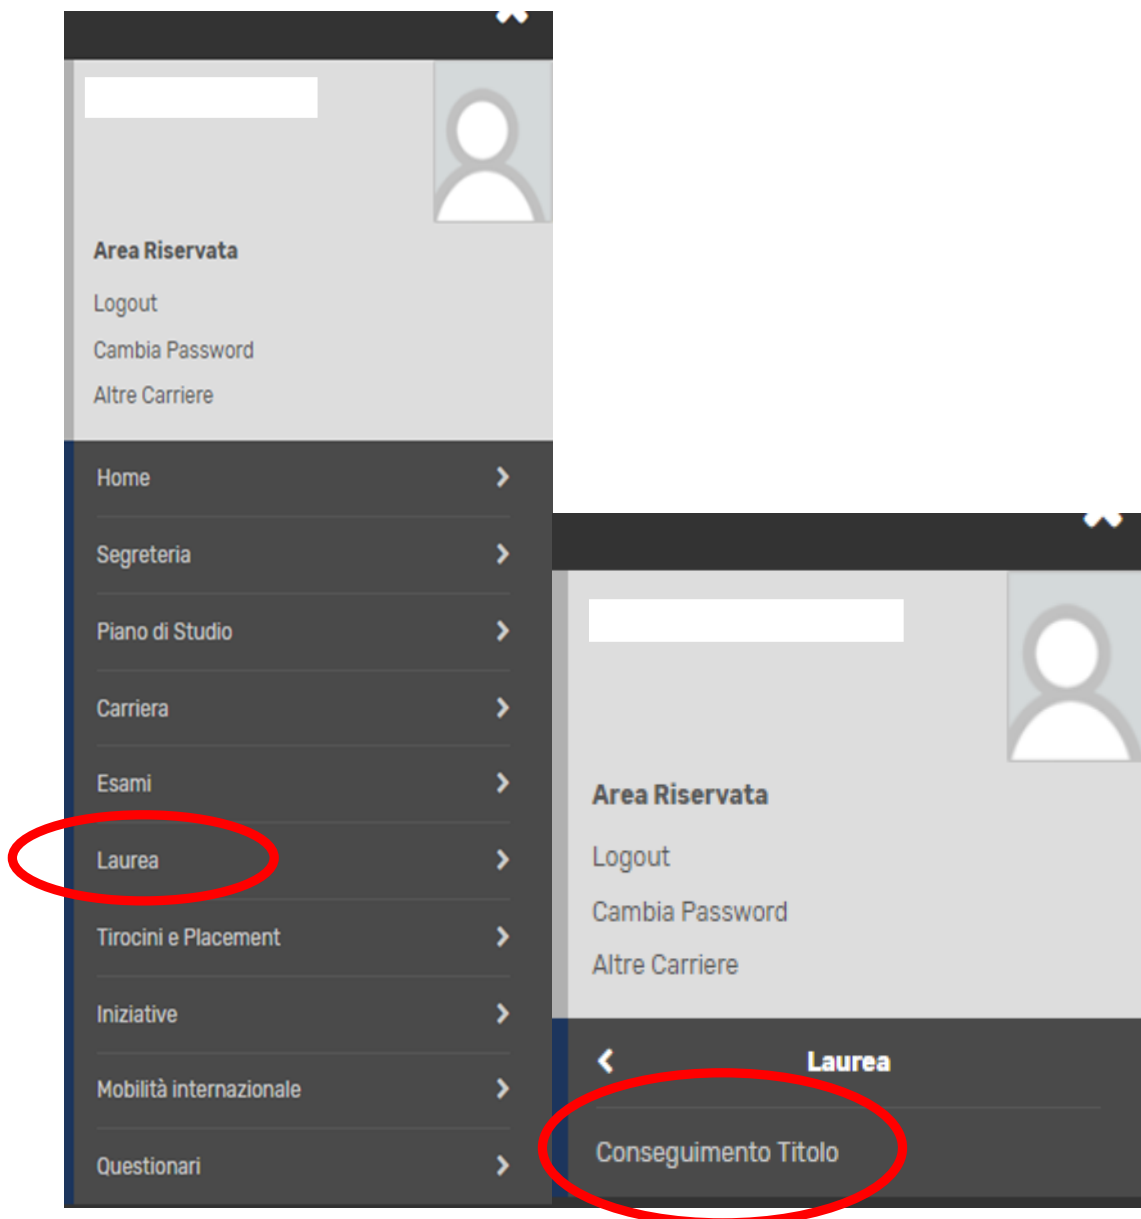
Area Riservata

Logout

Cambia Password

Altre Carriere

Home

Segreteria

Piano di Studio

Carriera

Esami

Laurea

Tirocini e Placement

Iniziative

Mobilità internazionale

Questionari

Area Riservata

Logout

Cambia Password

Altre Carriere

Laurea

Conseguimento Titolo